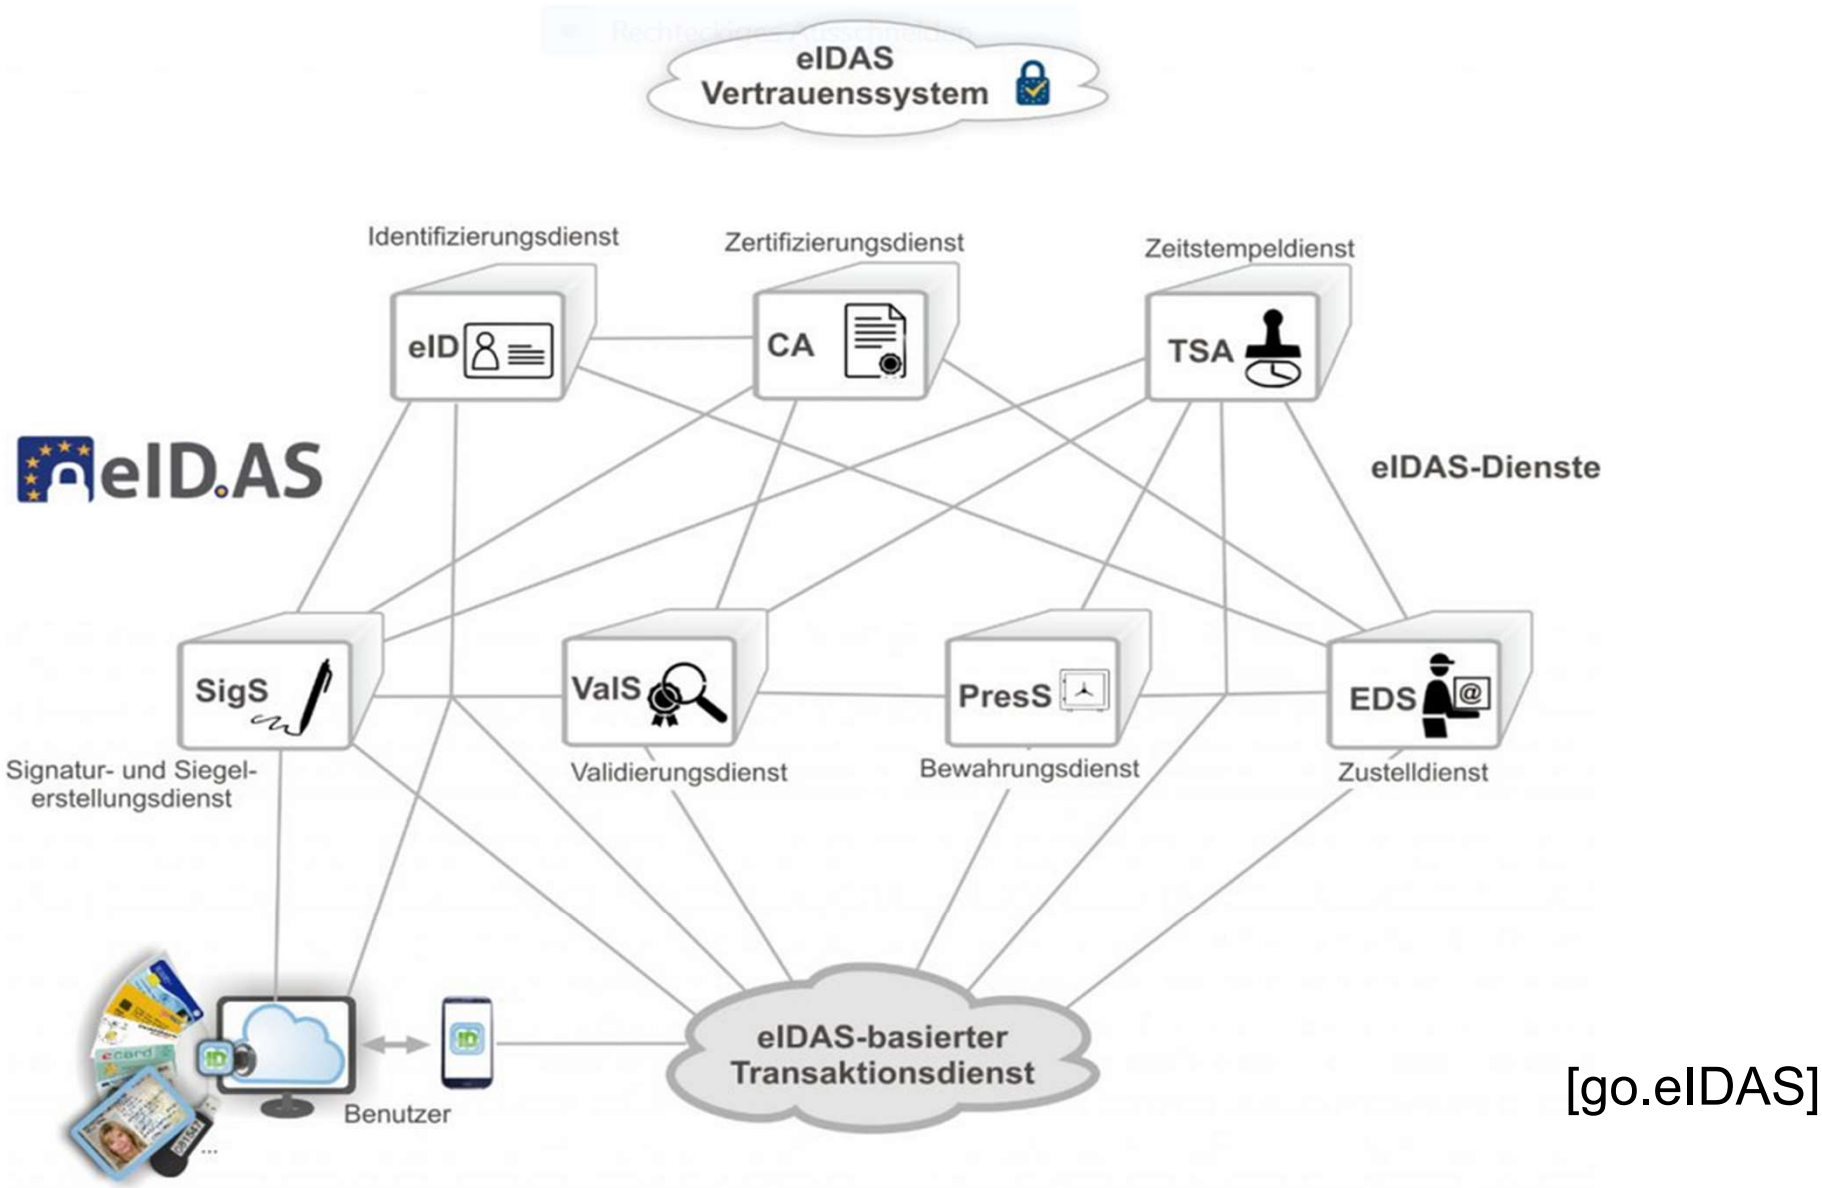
eIDAS Vertrauenssystem

Identifizierungsdienst

Zertifizierungsdienst

Zeitstempeldienst

eID

CA

TSA

eID.AS

eIDAS-Dienste

SigS

ValS

PresS

EDS

Signatur- und Siegelerstellungsdienst

Validierungsdienst

Bewahrungsdienst

Zustelldienst

ID

ID

Benutzer

eIDAS-basierter Transaktionsdienst

[go.eIDAS]